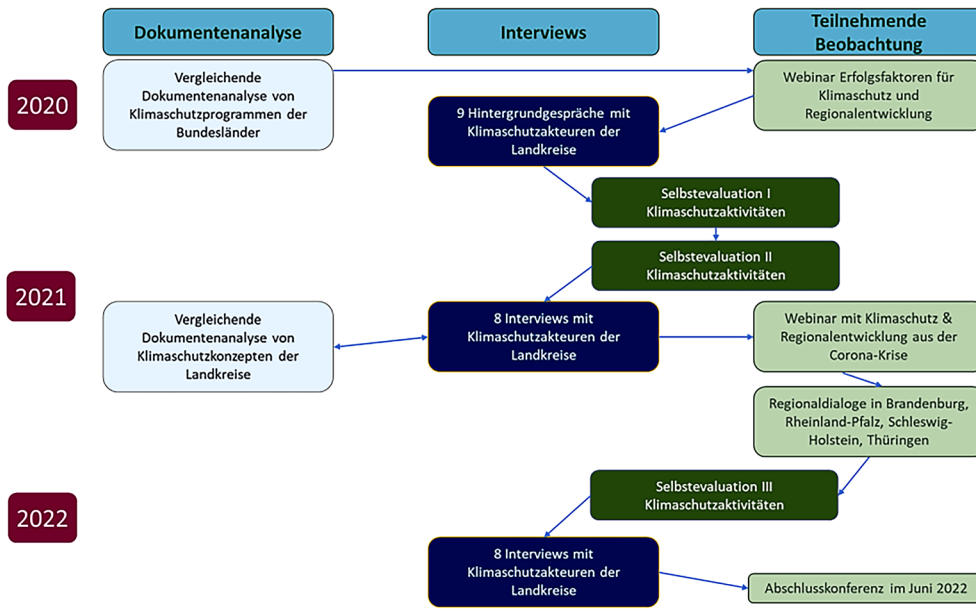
Dokumentenanalyse

Interviews

Teilnehmende Beobachtung

2020

Vergleichende Dokumentenanalyse von Klimaschutzprogrammen der Bundesländer

Webinar Erfolgsfaktoren für Klimaschutz und Regionalentwicklung

9 Hintergrundgespräche mit Klimaschutzakteuren der Landkreise

Selbstevaluation I Klimaschutzaktivitäten

Selbstevaluation II Klimaschutzaktivitäten

2021

Vergleichende Dokumentenanalyse von Klimaschutzkonzepten der Landkreise

8 Interviews mit Klimaschutzakteuren der Landkreise

Webinar mit Klimaschutz & Regionalentwicklung aus der Corona-Krise

Regionaldialoge in Brandenburg, Rheinland-Pfalz, Schleswig-Holstein, Thüringen

Selbstevaluation III Klimaschutzaktivitäten

2022

8 Interviews mit Klimaschutzakteuren der Landkreise

Abschlusskonferenz im Juni 2022